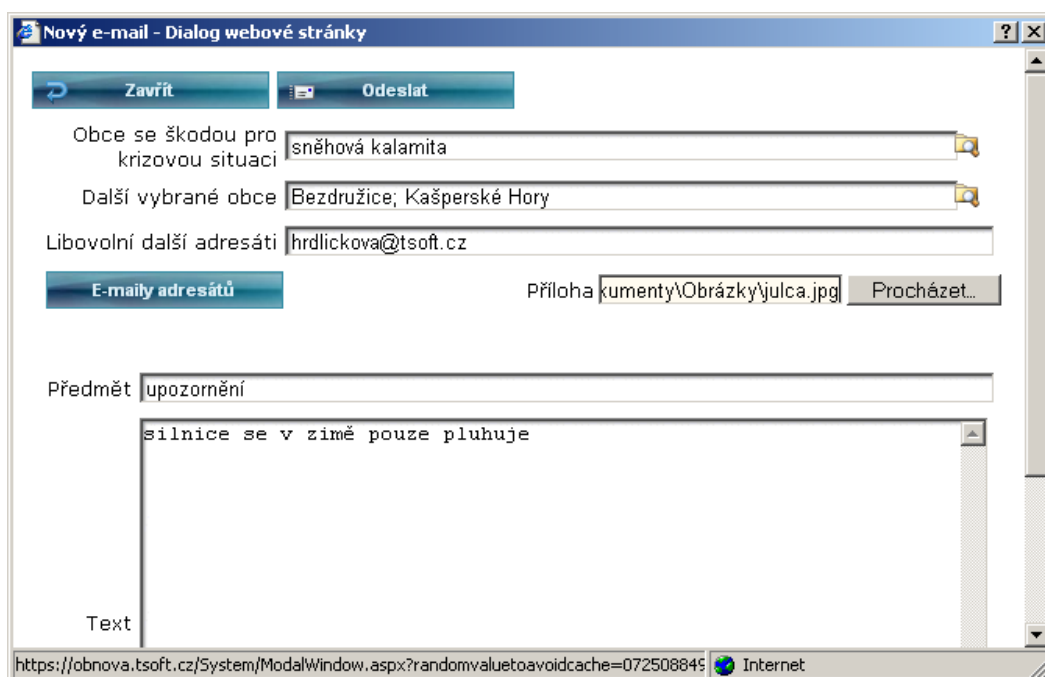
Nový e-mail - Dialog webové stránky
?
Zavřít
Odeslat
Obce se škodou pro krizovou situaci
sněhová kalamita
Další vybrané obce
Bezdružice; Kašperské Hory
Libovolní další adresáti
hrdlickova@tsoft.cz
E-maily adresátů
Příloha
kumenty\Obrázky\julca.jpg
Procházet...
Předmět
upozornění
silnice se v zimě pouze pluhuje
Text
https://obnova.tsoft.cz/System/ModalWindow.aspx?randomvaluetoavoidcache=07250884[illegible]
Internet